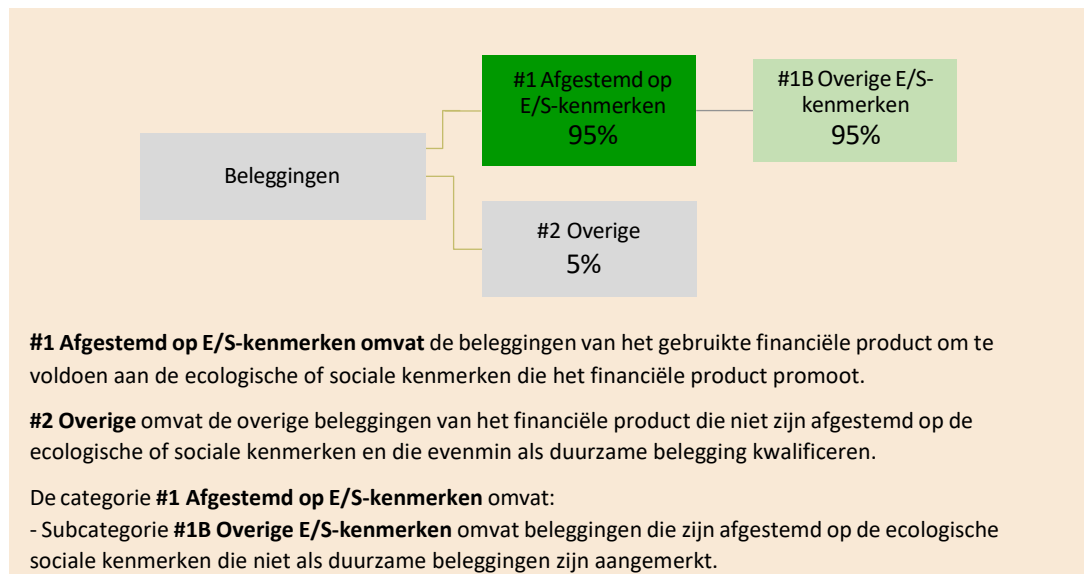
Beleggingen

#1 Afgestemd op E/S-kenmerken
95%

#1B Overige E/S-kenmerken
95%

#2 Overige
5%

**#1 Afgestemd op E/S-kenmerken omvat** de beleggingen van het gebruikte financiële product om te voldoen aan de ecologische of sociale kenmerken die het financiële product promoot.

**#2 Overige** omvat de overige beleggingen van het financiële product die niet zijn afgestemd op de ecologische of sociale kenmerken en die evenmin als duurzame belegging kwalificeren.

De categorie **#1 Afgestemd op E/S-kenmerken** omvat:
- Subcategorie **#1B Overige E/S-kenmerken** omvat beleggingen die zijn afgestemd op de ecologische sociale kenmerken die niet als duurzame beleggingen zijn aangemerkt.